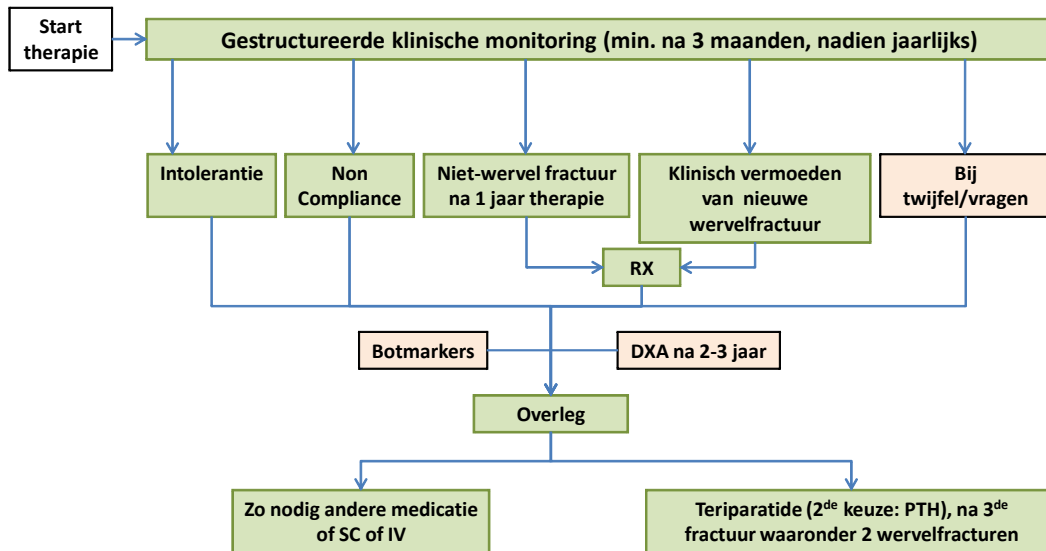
Start therapie

Gestructureerde klinische monitoring (min. na 3 maanden, nadien jaarlijks)

Intolerantie

Non Compliance

Niet-wervel fractuur na 1 jaar therapie

Klinisch vermoeden van nieuwe wervelfractuur

Bij twijfel/vragen

RX

Botmarkers

DXA na 2-3 jaar

Overleg

Zo nodig andere medicatie of SC of IV

Teriparatide (2$^{de}$ keuze: PTH), na 3$^{de}$ fractuur waaronder 2 wervelfracturen